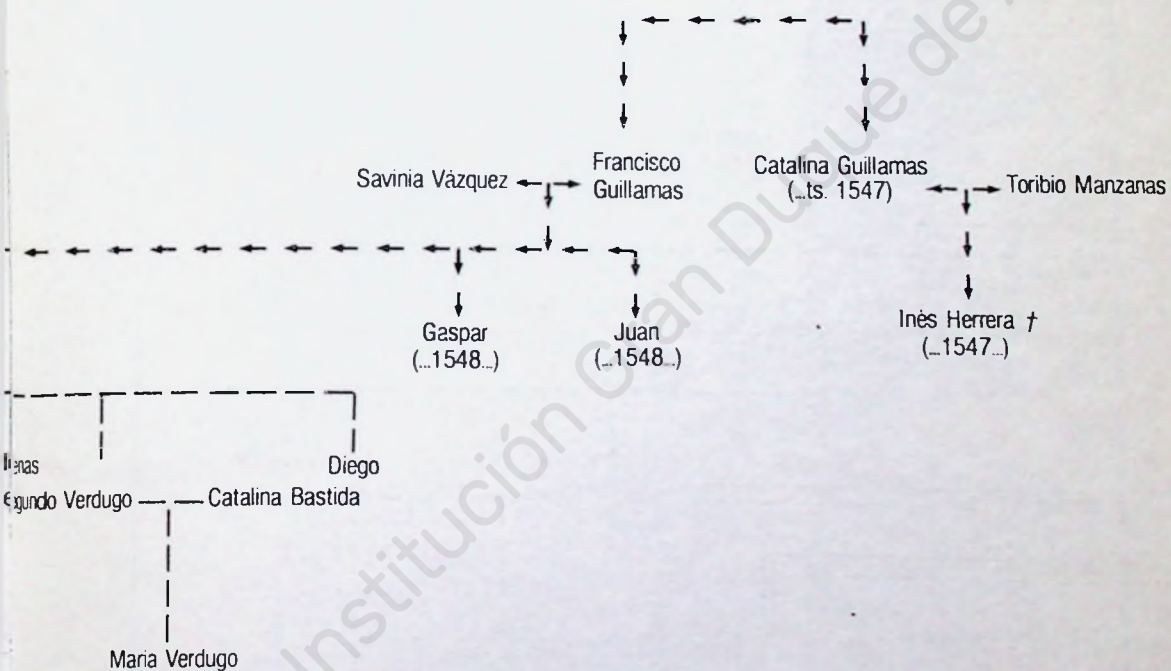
Francisco Guillamas

Savinia Vázquez

Catalina Guillamas (...ts. 1547)

Toribio Manzanas

Gaspar (...1548...)

Juan (...1548...)

Inés Herrera † (...1547...)

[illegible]enas

Diego

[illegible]gundo Verdugo

Catalina Bastida

Maria Verdugo

Institución Gran Duque de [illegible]